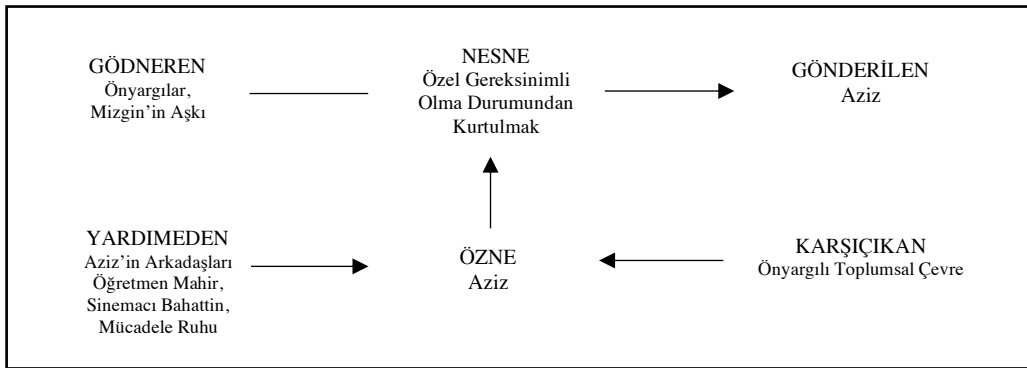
GÖDNEREN
Önyargılar, Mizgin'in Aşkı

NESNE
Özel Gereksinimli Olma Durumundan Kurtulmak

GÖNDERİLEN
Aziz

YARDIMEDEN
Aziz'in Arkadaşları
Öğretmen Mahir,
Sinemacı Bahattin,
Mücadele Ruhu

ÖZNE
Aziz

KARŞIÇIKAN
Önyargılı Toplumsal Çevre